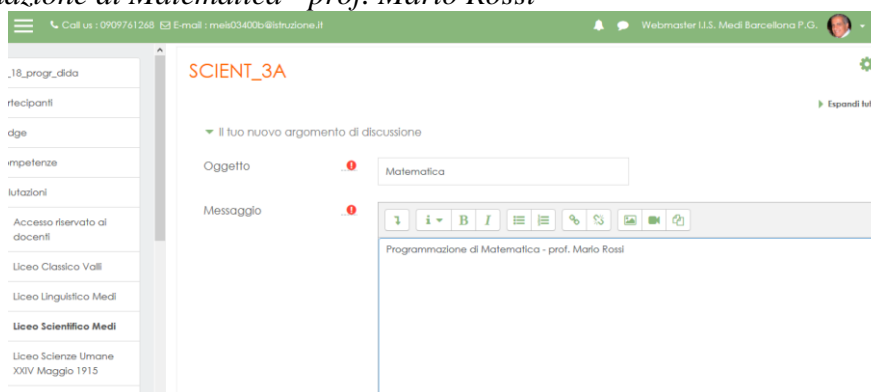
azione di Matematica - prof. Mario Rossi

Call us : 0909761268 E-mail : meis03400b@istruzione.it

Webmaster I.I.S. Medi Barcellona P.G.

_18_progr_dida

rtecipanti

dge

mpetenze

lutazioni

Accesso riservato ai docenti

Liceo Classico Valli

Liceo Linguistico Medi

Liceo Scientifico Medi

Liceo Scienze Umane XXIV Maggio 1915

SCIENT_3A

Espandi tu

Il tuo nuovo argomento di discussione

Oggetto

Matematica

Messaggio

Programmazione di Matematica - prof. Mario Rossi